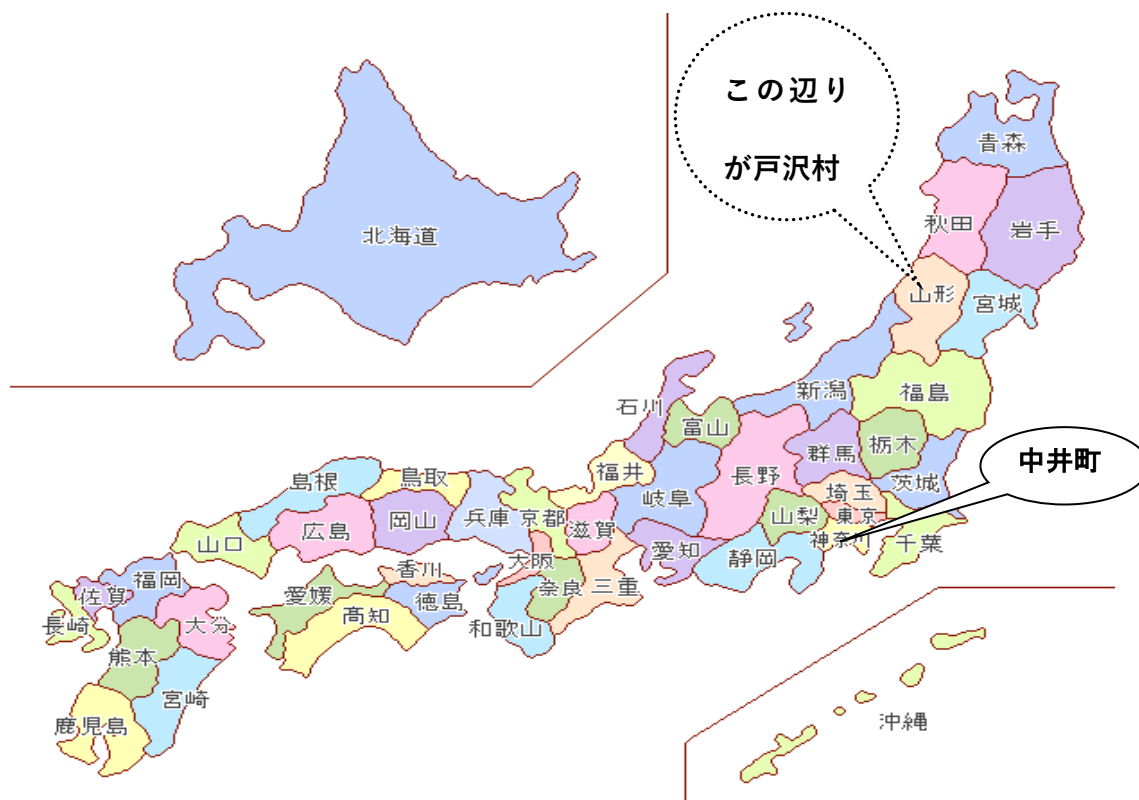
この辺り
が戸沢村

北海道

青森
秋田
岩手
山形
宮城
新潟
福島
石川
富山
群馬
栃木
中井町
福井
長野
茨城
岐阜
埼玉
山梨
東京
神奈川
千葉
島根
鳥取
兵庫
京都
滋賀
広島
岡山
山口
大阪
愛知
静岡
香川
奈良
三重
福岡
佐賀
愛媛
徳島
長崎
大分
高知
和歌山
熊本
宮崎
鹿児島
沖縄